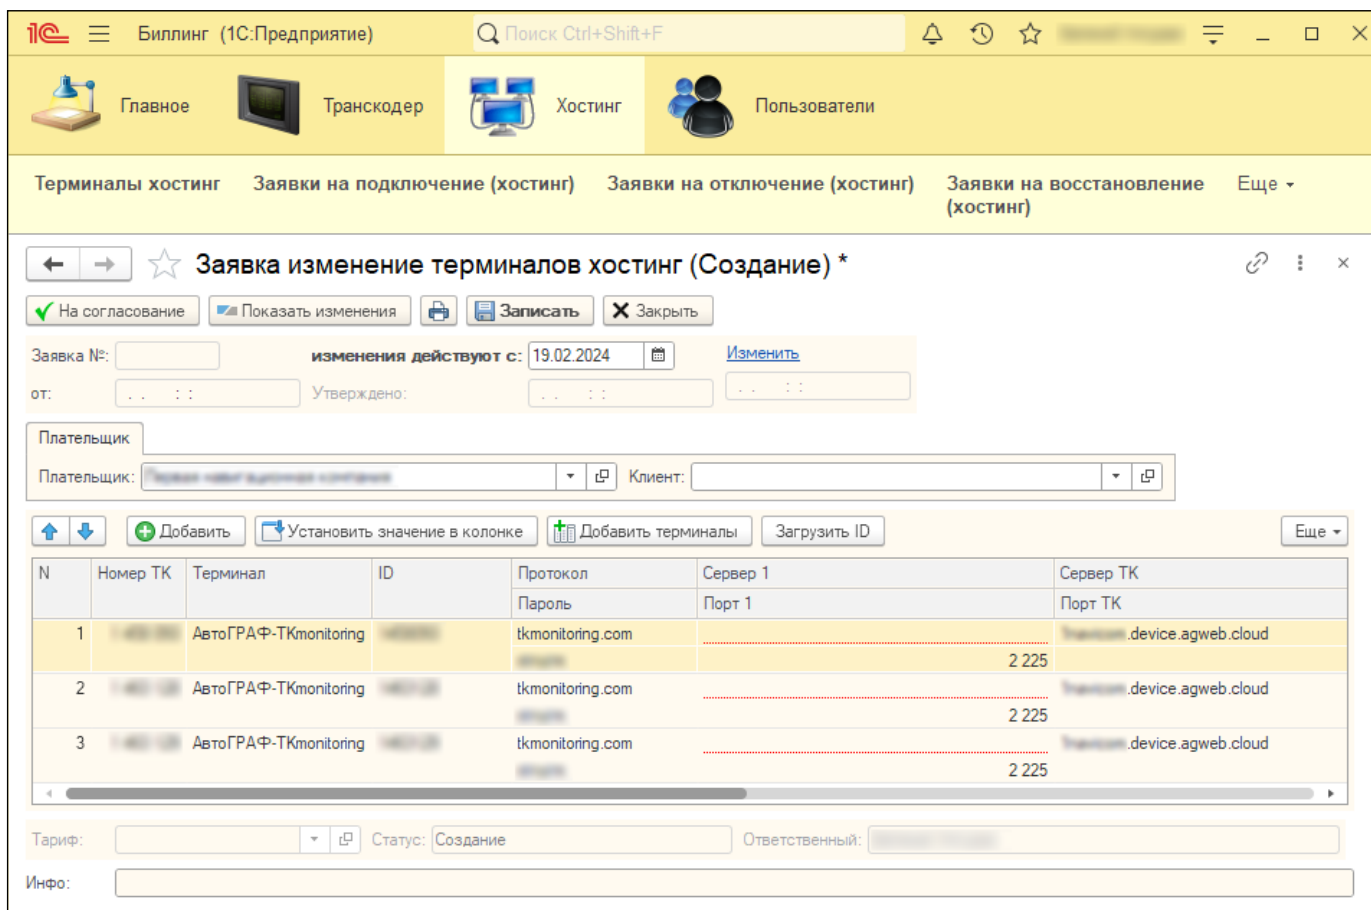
1С Биллинг (1С:Предприятие) Поиск Ctrl+Shift+F

Главное Транскодер Хостинг Пользователи

Терминалы хостинг Заявки на подключение (хостинг) Заявки на отключение (хостинг) Заявки на восстановление (хостинг) Еще

Заявка изменение терминалов хостинг (Создание) *

На согласование Показать изменения Записать Закрыть

Заявка №: изменения действуют с: 19.02.2024 Изменить

от: . . : : Утверждено: . . : : . . : :

Плательщик

Плательщик: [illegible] Клиент:

Добавить Установить значение в колонке Добавить терминалы Загрузить ID Еще

| N | Номер ТК | Терминал | ID | Протокол / Пароль | Сервер 1 / Порт 1 | Сервер ТК / Порт ТК |
|---|---|---|---|---|---|---|
| 1 | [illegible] | АвтоГРАФ-ТКmonitoring | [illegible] | tkmonitoring.com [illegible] | 2 225 | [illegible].device.agweb.cloud |
| 2 | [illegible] | АвтоГРАФ-ТКmonitoring | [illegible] | tkmonitoring.com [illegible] | 2 225 | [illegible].device.agweb.cloud |
| 3 | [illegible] | АвтоГРАФ-ТКmonitoring | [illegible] | tkmonitoring.com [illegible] | 2 225 | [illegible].device.agweb.cloud |

Тариф: Статус: Создание Ответственный: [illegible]

Инфо: